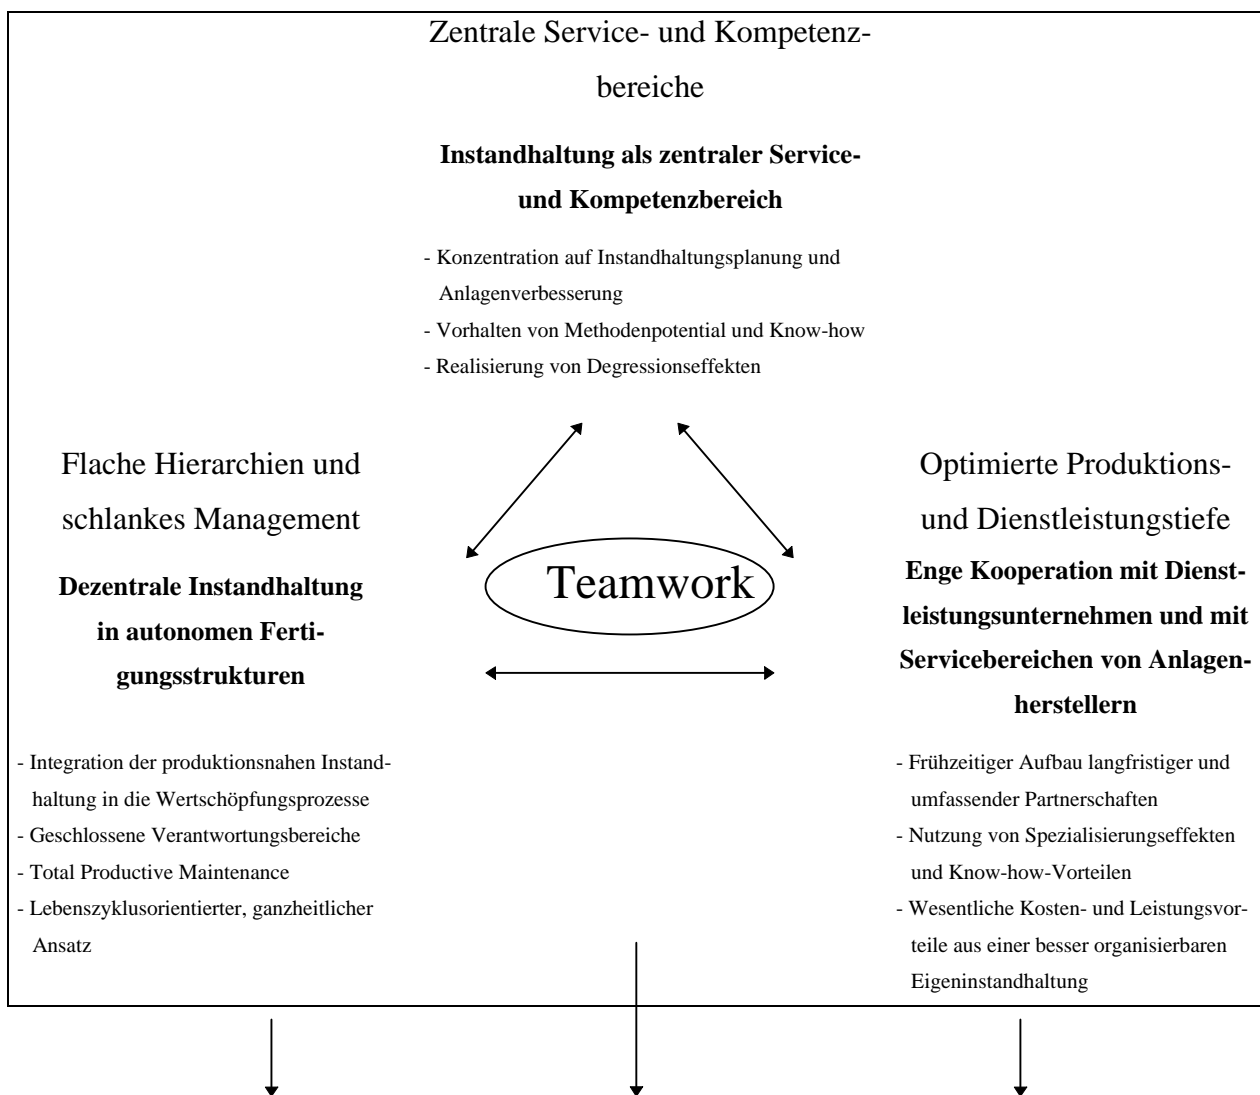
Zentrale Service- und Kompetenzbereiche

**Instandhaltung als zentraler Service- und Kompetenzbereich**

- Konzentration auf Instandhaltungsplanung und Anlagenverbesserung
- Vorhalten von Methodenpotential und Know-how
- Realisierung von Degressionseffekten

Flache Hierarchien und schlankes Management

**Dezentrale Instandhaltung in autonomen Fertigungsstrukturen**

- Integration der produktionsnahen Instandhaltung in die Wertschöpfungsprozesse
- Geschlossene Verantwortungsbereiche
- Total Productive Maintenance
- Lebenszyklusorientierter, ganzheitlicher Ansatz

Teamwork

Optimierte Produktions- und Dienstleistungstiefe

**Enge Kooperation mit Dienstleistungsunternehmen und mit Servicebereichen von Anlagenherstellern**

- Frühzeitiger Aufbau langfristiger und umfassender Partnerschaften
- Nutzung von Spezialisierungseffekten und Know-how-Vorteilen
- Wesentliche Kosten- und Leistungsvorteile aus einer besser organisierbaren Eigeninstandhaltung